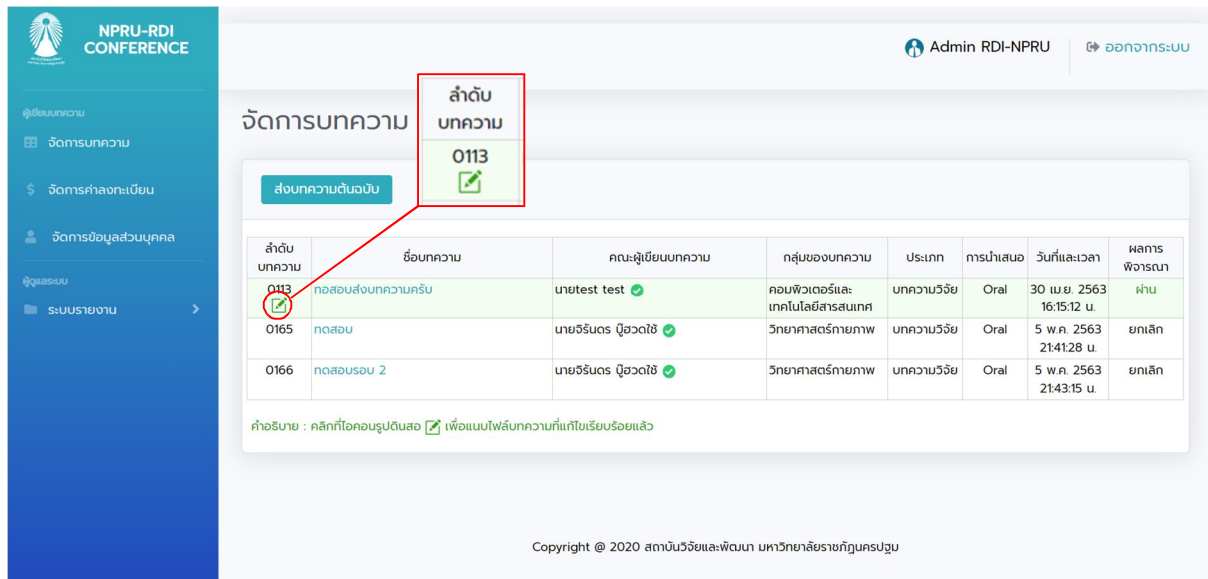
NPRU-RDI CONFERENCE

ผู้เขียนบทความ

จัดการบทความ

จัดการค่าลงทะเบียน

จัดการข้อมูลส่วนบุคคล

ผู้ดูแลระบบ

ระบบรายงาน

Admin RDI-NPRU

ออกจากระบบ

จัดการบทความ

| ลำดับบทความ |
|---|
| 0113 |

ส่งบทความต้นฉบับ

| ลำดับบทความ | ชื่อบทความ | คณะผู้เขียนบทความ | กลุ่มของบทความ | ประเภท | การนำเสนอ | วันที่และเวลา | ผลการพิจารณา |
|---|---|---|---|---|---|---|---|
| 0113 | ทดสอบส่งบทความครับ | นายtest test | คอมพิวเตอร์และเทคโนโลยีสารสนเทศ | บทความวิจัย | Oral | 30 เม.ย. 2563 16:15:12 น. | ผ่าน |
| 0165 | ทดสอบ | นายจิรันดร ปู่ฮวดใช้ | วิทยาศาสตร์กายภาพ | บทความวิจัย | Oral | 5 พ.ค. 2563 21:41:28 น. | ยกเลิก |
| 0166 | ทดสอบรอบ 2 | นายจิรันดร ปู่ฮวดใช้ | วิทยาศาสตร์กายภาพ | บทความวิจัย | Oral | 5 พ.ค. 2563 21:43:15 น. | ยกเลิก |

คำอธิบาย : คลิกที่ไอคอนรูปดินสอ เพื่อแนบไฟล์บทความที่แก้ไขเรียบร้อยแล้ว

Copyright @ 2020 สถาบันวิจัยและพัฒนา มหาวิทยาลัยราชภัฏนครปฐม